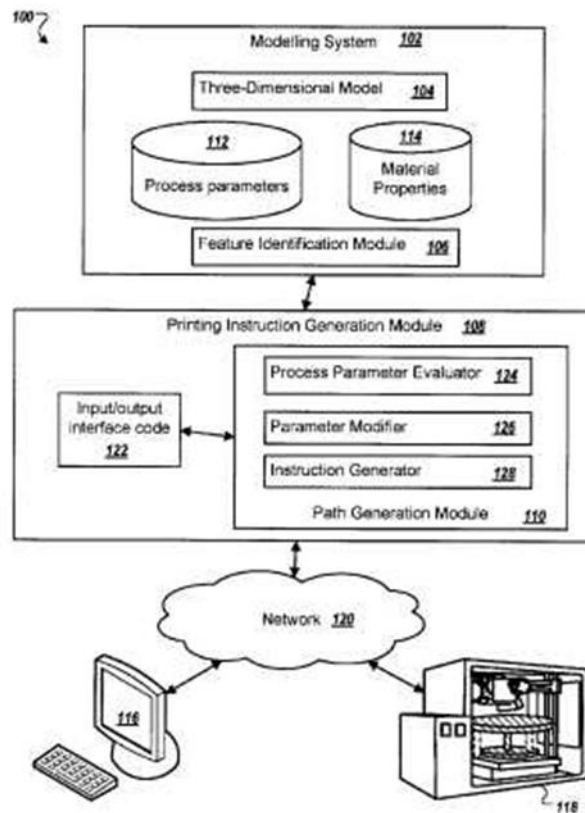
100

Modelling System 102

Three-Dimensional Model 104

112
Process parameters

114
Material Properties

Feature Identification Module 106

Printing Instruction Generation Module 108

Process Parameter Evaluator 124

Input/output interface code 122

Parameter Modifier 126

Instruction Generator 128

Path Generation Module 110

Network 120

116

118